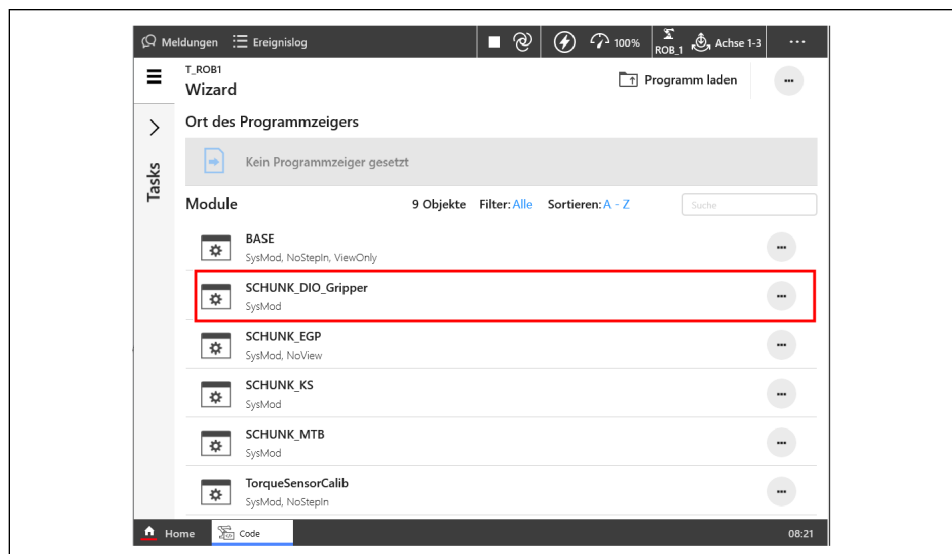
Meldungen Ereignislog 100% ROB_1 Achse 1-3 ···

T_ROB1
Wizard

Programm laden ···

Tasks

Ort des Programmzeigers

Kein Programmzeiger gesetzt

Module

9 Objekte Filter: Alle Sortieren: A - Z

Suche

BASE
SysMod, NoStepIn, ViewOnly ···

SCHUNK_DIO_Gripper
SysMod ···

SCHUNK_EGP
SysMod, NoView ···

SCHUNK_KS
SysMod ···

SCHUNK_MTB
SysMod ···

TorqueSensorCalib
SysMod, NoStepIn ···

Home Code 08:21